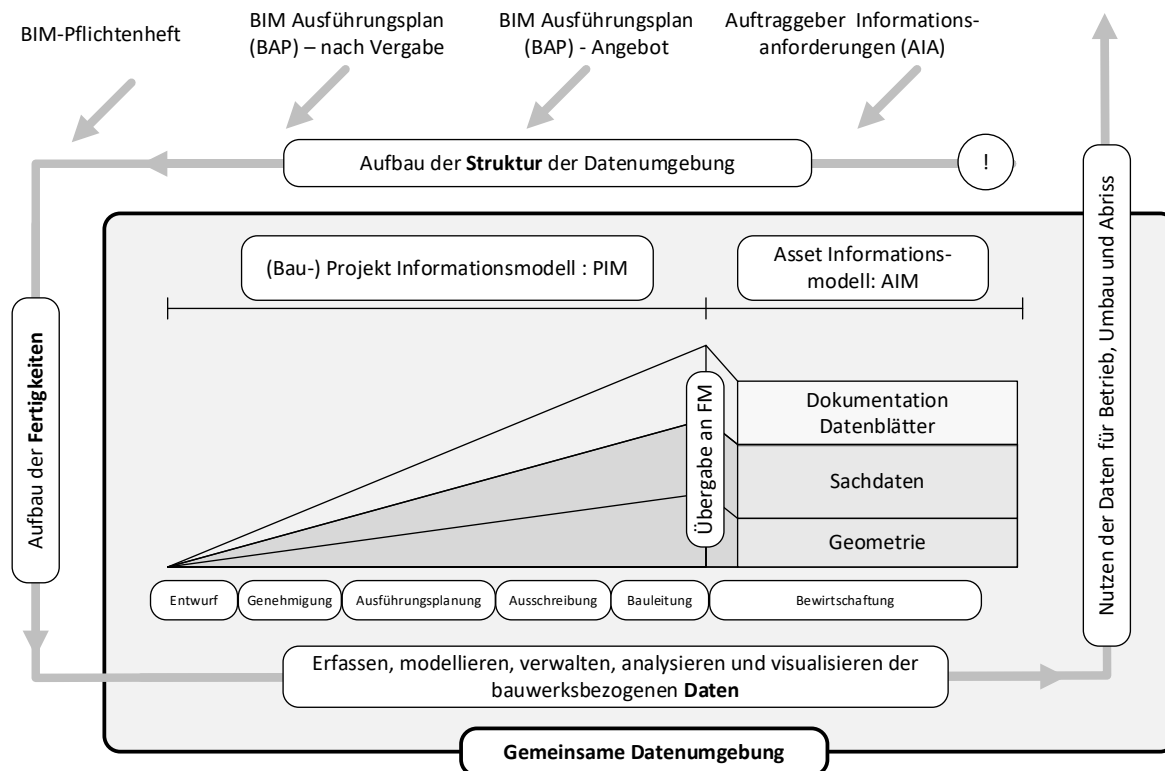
BIM-Pflichtenheft

BIM Ausführungsplan (BAP) – nach Vergabe

BIM Ausführungsplan (BAP) - Angebot

Auftraggeber Informationsanforderungen (AIA)

Aufbau der **Struktur** der Datenumgebung

!

Aufbau der **Fertigkeiten**

Nutzen der Daten für Betrieb, Umbau und Abriss

(Bau-) Projekt Informationsmodell : PIM

Asset Informationsmodell: AIM

Übergabe an FM

Dokumentation Datenblätter

Sachdaten

Geometrie

Entwurf

Genehmigung

Ausführungsplanung

Ausschreibung

Bauleitung

Bewirtschaftung

Erfassen, modellieren, verwalten, analysieren und visualisieren der bauwerksbezogenen **Daten**

**Gemeinsame Datenumgebung**